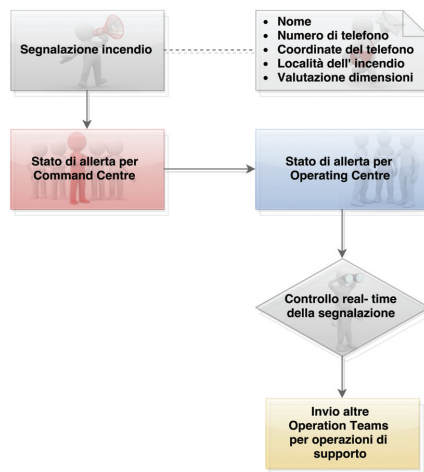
Segnalazione incendio

- Nome
- Numero di telefono
- Coordinate del telefono
- Località dell' incendio
- Valutazione dimensioni

Stato di allerta per Command Centre

Stato di allerta per Operating Centre

Controllo real- time della segnalazione

Invio altre Operation Teams per operazioni di supporto